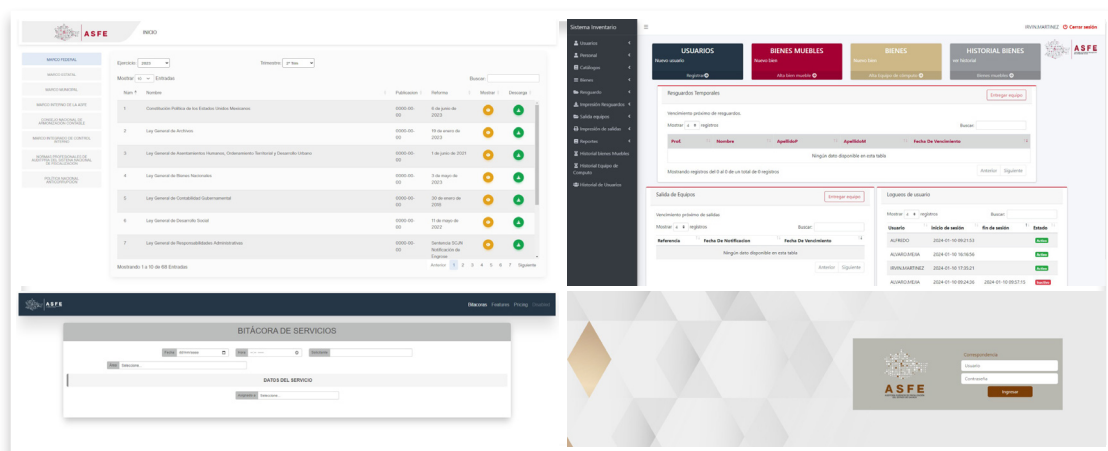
ASFE INICIO

MARCO FEDERAL
MARCO ESTATAL
MARCO MUNICIPAL
MARCO INTERNO DE LA ASFE
CONSEJO NACIONAL DE ARMONIZACIÓN CONTABLE
MARCO INTEGRADO DE CONTROL INTERNO
NORMAS PROFESIONALES DE AUDITORÍA DEL SISTEMA NACIONAL DE FISCALIZACIÓN
POLÍTICA NACIONAL ANTICORRUPCIÓN

Ejercicio: 2023
Trimestre: 2° Trim
Mostrar 10 Entradas
Buscar:

| Num | Nombre | Publicacion | Reforma | Mostrar | Descarga |
|---|---|---|---|---|---|
| 1 | Constitución Política de los Estados Unidos Mexicanos | 0000-00-00 | 6 de junio de 2023 | | |
| 2 | Ley General de Archivos | 0000-00-00 | 19 de enero de 2023 | | |
| 3 | Ley General de Asentamientos Humanos, Ordenamiento Territorial y Desarrollo Urbano | 0000-00-00 | 1 de junio de 2021 | | |
| 4 | Ley General de Bienes Nacionales | 0000-00-00 | 3 de mayo de 2023 | | |
| 5 | Ley General de Contabilidad Gubernamental | 0000-00-00 | 30 de enero de 2018 | | |
| 6 | Ley General de Desarrollo Social | 0000-00-00 | 11 de mayo de 2022 | | |
| 7 | Ley General de Responsabilidades Administrativas | 0000-00-00 | Sentencia SCJN Notificación de Congreso | | |

Mostrando 1 a 10 de 68 Entradas
Anterior 1 2 3 4 5 6 7 Siguiente

Sistema Inventario
Usuarios
Personal
Catálogos
Bienes
Resguardos
Impresión Resguardos
Salida equipos
Impresión de salidas
Reportes
Historial bienes Muebles
Historial Equipo de Computo
Historial de Usuarios

IRVIN.MARTINEZ Cerrar sesión

USUARIOS
Nuevo usuario
Registrar

BIENES MUEBLES
Nuevo bien
Alta bien mueble

BIENES
Nuevo bien
Alta Equipos de cómputo

HISTORIAL BIENES
ver historial
Bienes muebles

ASFE

Resguardos Temporales
Entregar equipo
Vencimiento próximo de resguardos.
Mostrar 4 registros
Buscar:

| Prof. | Nombre | ApellidoP | ApellidoM | Fecha De Vencimiento |
|---|---|---|---|---|
| Ningún dato disponible en esta tabla | | | | |

Mostrando registros del 0 al 0 de un total de 0 registros
Anterior Siguiente

Salida de Equipos
Entregar Equipo
Vencimiento próximo de salidas
Mostrar 4 registros
Buscar:

| Referencia | Fecha De Notificacion | Fecha De Vencimiento |
|---|---|---|
| Ningún dato disponible en esta tabla | | |

Anterior Siguiente

Logueos de usuario
Mostrar 4 registros
Buscar:

| Usuario | Inicio de sesión | fin de sesión | Estado |
|---|---|---|---|
| ALFREDO | 2024-01-10 09:21:53 | | Activo |
| ALVARO.RESA | 2024-01-10 16:56:56 | | Activo |
| IRVIN.MARTINEZ | 2024-01-10 17:35:21 | | Activo |
| ALVARO.RESA | 2024-01-10 09:24:26 | 2024-01-10 09:57:15 | Inactivo |

ASFE
Bitacoras Features Pricing Disabled

BITÁCORA DE SERVICIOS
Fecha dd/mm/aaaa
Hora --:-- --
Solicitante
Área Seleccione...
DATOS DEL SERVICIO
Asignado a Seleccione...

ASFE
Correspondencia
Usuario
Contraseña
Ingresar